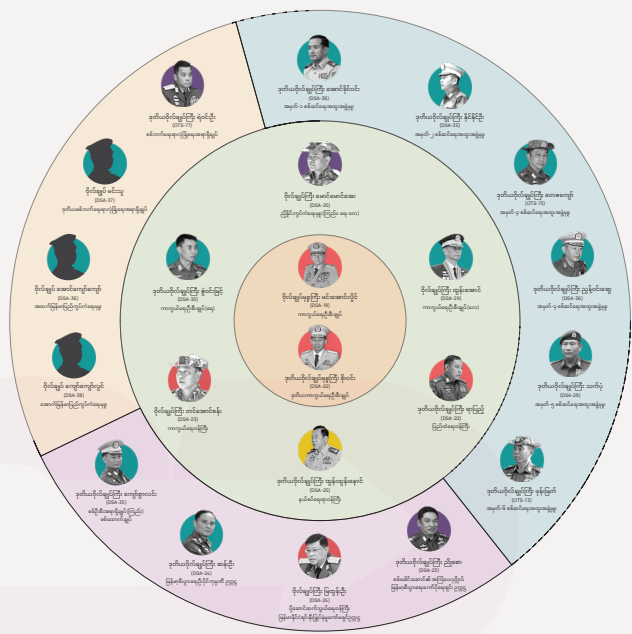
ဒုတိယဗိုလ်ချုပ်ကြီး ရဲဝင်းဦး
(OTS-77)
စစ်ဘက်ရေးရာသုံးသပ်ရေးအရာရှိချုပ်

ဗိုလ်ချုပ် မင်းသူ
(DSA-37)
ဒုတိယစစ်ဘက်ရေးရာသုံးသပ်ရေးအရာရှိချုပ်

ဗိုလ်ချုပ် အေးဝင်းကျော်
(DSA-36)
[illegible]

ဗိုလ်ချုပ် ကျော်ကျော်လှိုင်
(DSA-38)
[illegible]

ဒုတိယဗိုလ်ချုပ်ကြီး ကျော်စွာလင်း
(DSA-35)
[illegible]

ဒုတိယဗိုလ်ချုပ်ကြီး အေးဝင်း
(DSA-34)
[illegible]

ဗိုလ်ချုပ်ကြီး မြထွန်းဦး
(DSA-25)
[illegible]

ဒုတိယဗိုလ်ချုပ်ကြီး ညီညီ
(DSA-25)
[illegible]

ဒုတိယဗိုလ်ချုပ်ကြီး အောင်ဇော်ဦး
(DSA-36)
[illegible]

ဒုတိယဗိုလ်ချုပ်ကြီး ခိုင်ခိုင်ဦး
(DSA-33)
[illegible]

ဒုတိယဗိုလ်ချုပ်ကြီး စေကျော်
(OTS-73)
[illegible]

ဒုတိယဗိုလ်ချုပ်ကြီး ညွှန့်ဝင်းဆွေ
(DSA-36)
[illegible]

ဒုတိယဗိုလ်ချုပ်ကြီး သက်ပုံ
(DSA-28)
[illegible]

ဒုတိယဗိုလ်ချုပ်ကြီး ဖုန်မြင့်
(OTS-73)
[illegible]

ဗိုလ်ချုပ်ကြီး စောင်းမောင်းအေး
(DSA-26)
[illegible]

ဒုတိယဗိုလ်ချုပ်ကြီး ဇွဲဝင်းမြင့်
(DSA-30)
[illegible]

ဗိုလ်ချုပ်ကြီး ထွန်းအောင်
(DSA-29)
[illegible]

ဗိုလ်ချုပ်မှူးကြီး မင်းအောင်လှိုင်
(DSA-19)
ကာကွယ်ရေးဦးစီးချုပ်

ဒုတိယဗိုလ်ချုပ်မှူးကြီး စိုးဝင်း
(DSA-22)
ဒုတိယကာကွယ်ရေးဦးစီးချုပ်

ဗိုလ်ချုပ်ကြီး တင့်အောင်စန်း
(DSA-23)
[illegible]

ဒုတိယဗိုလ်ချုပ်ကြီး ရာပြည့်
(DSA-22)
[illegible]

ဒုတိယဗိုလ်ချုပ်ကြီး ထွန်းထွန်းနောင်
(DSA-26)
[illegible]